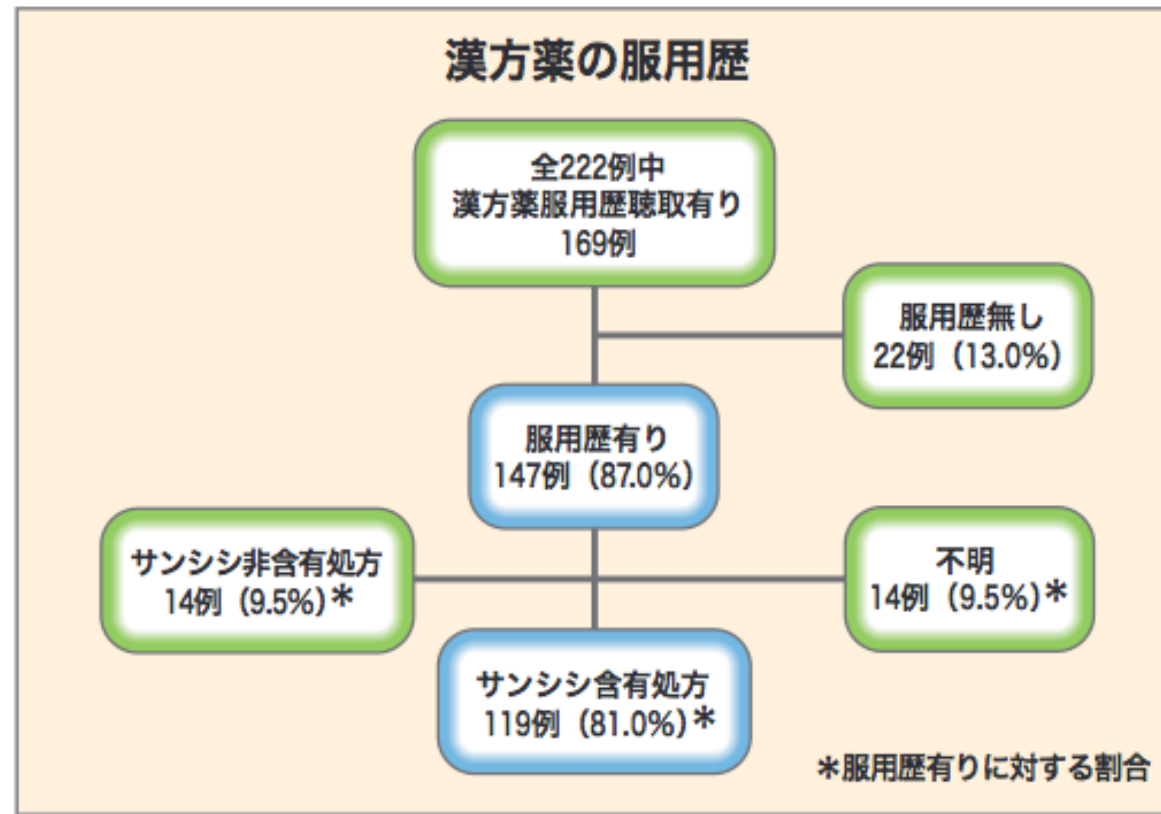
漢方薬の服用歴

全222例中
漢方薬服用歴聴取有り
169例

服用歴無し
22例（13.0%）

服用歴有り
147例（87.0%）

サンシシ非含有処方
14例（9.5%）＊

不明
14例（9.5%）＊

サンシシ含有処方
119例（81.0%）＊

＊服用歴有りに対する割合